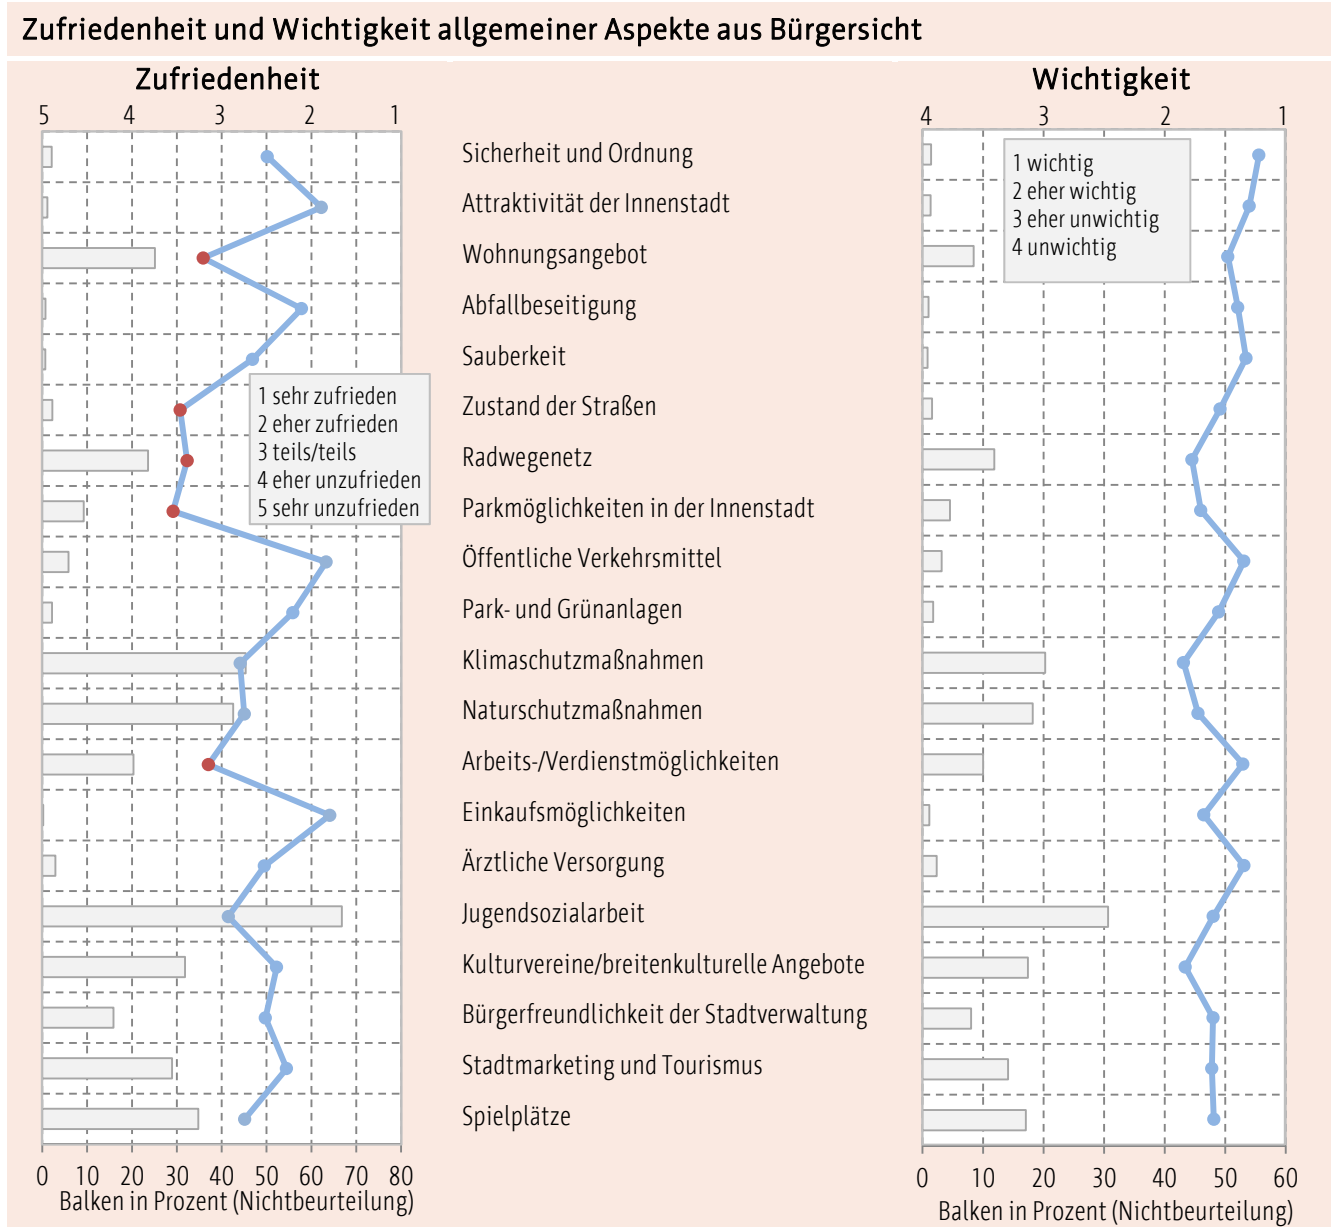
Zufriedenheit und Wichtigkeit allgemeiner Aspekte aus Bürgersicht

Zufriedenheit

5 4 3 2 1

1 sehr zufrieden
2 eher zufrieden
3 teils/teils
4 eher unzufrieden
5 sehr unzufrieden

0 10 20 30 40 50 60 70 80
Balken in Prozent (Nichtbeurteilung)

Sicherheit und Ordnung
Attraktivität der Innenstadt
Wohnungsangebot
Abfallbeseitigung
Sauberkeit
Zustand der Straßen
Radwegenetz
Parkmöglichkeiten in der Innenstadt
Öffentliche Verkehrsmittel
Park- und Grünanlagen
Klimaschutzmaßnahmen
Naturschutzmaßnahmen
Arbeits-/Verdienstmöglichkeiten
Einkaufsmöglichkeiten
Ärztliche Versorgung
Jugendsozialarbeit
Kulturvereine/breitenkulturelle Angebote
Bürgerfreundlichkeit der Stadtverwaltung
Stadtmarketing und Tourismus
Spielplätze

Wichtigkeit

4 3 2 1

1 wichtig
2 eher wichtig
3 eher unwichtig
4 unwichtig

0 10 20 30 40 50 60
Balken in Prozent (Nichtbeurteilung)